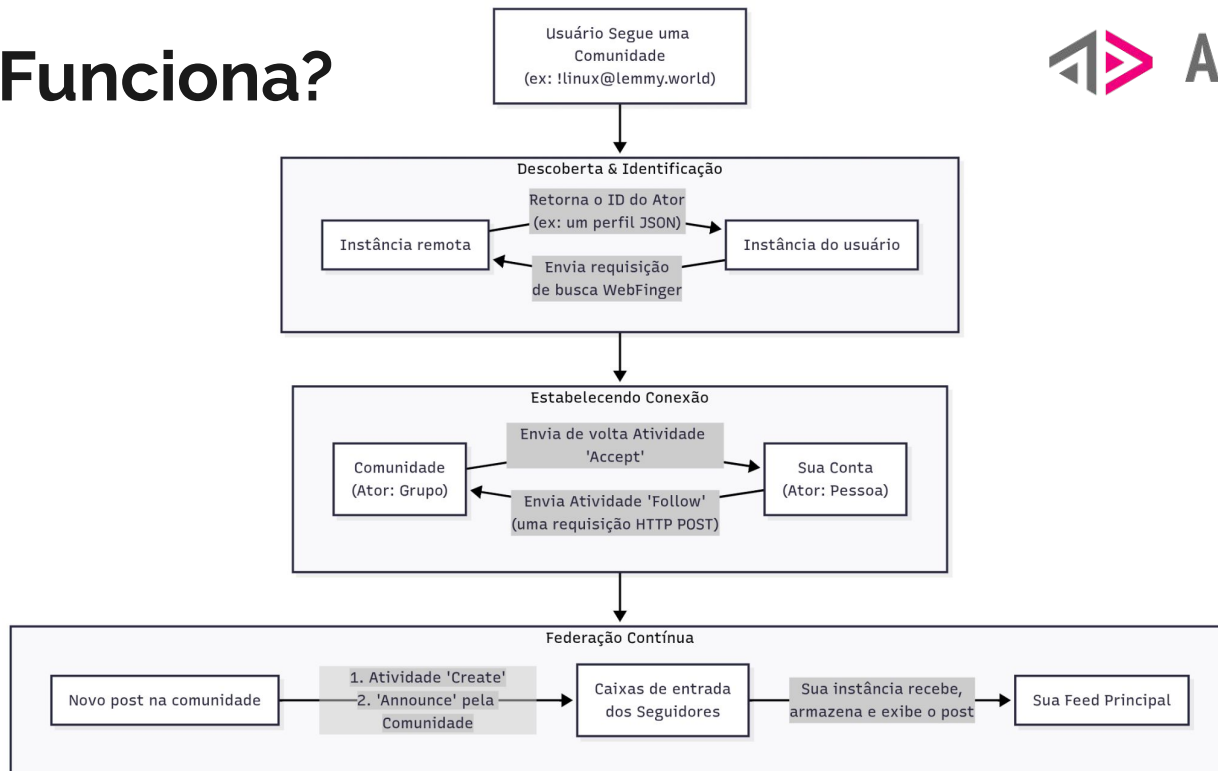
Funciona?

A

Usuário Segue uma Comunidade (ex: !linux@lemmy.world)

Descoberta & Identificação

Retorna o ID do Ator (ex: um perfil JSON)

Instância remota

Instância do usuário

Envia requisição de busca WebFinger

Estabelecendo Conexão

Envia de volta Atividade 'Accept'

Comunidade (Ator: Grupo)

Sua Conta (Ator: Pessoa)

Envia Atividade 'Follow' (uma requisição HTTP POST)

Federação Contínua

Novo post na comunidade

1. Atividade 'Create'
2. 'Announce' pela Comunidade

Caixas de entrada dos Seguidores

Sua instância recebe, armazena e exibe o post

Sua Feed Principal